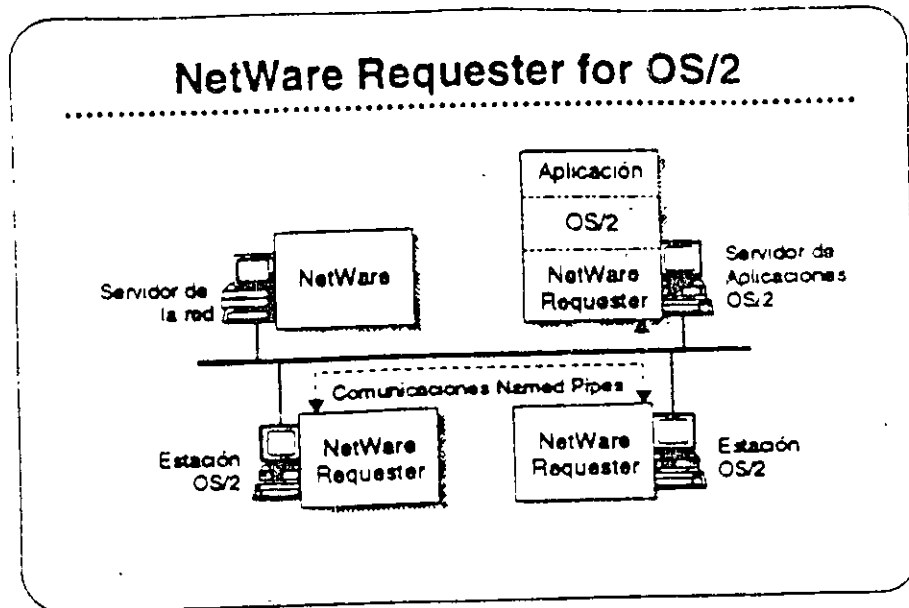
NetWare Requester for OS/2

Aplicación

OS/2

NetWare Requester

Servidor de Aplicaciones OS/2

NetWare

Servidor de la red

Comunicaciones Named Pipes

Estación OS/2

NetWare Requester

NetWare Requester

Estación OS/2